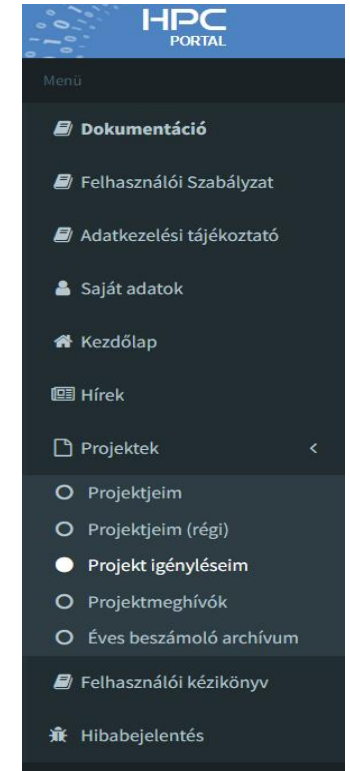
HPC
PORTAL

Menü

Dokumentáció

Felhasználói Szabályzat

Adatkezelési tájékoztató

Saját adatok

Kezdőlap

Hírek

Projektek

Projektjeim

Projektjeim (régi)

Projekt igényléseim

Projektmeghívók

Éves beszámoló archívum

Felhasználói kézikönyv

Hibabejelentés